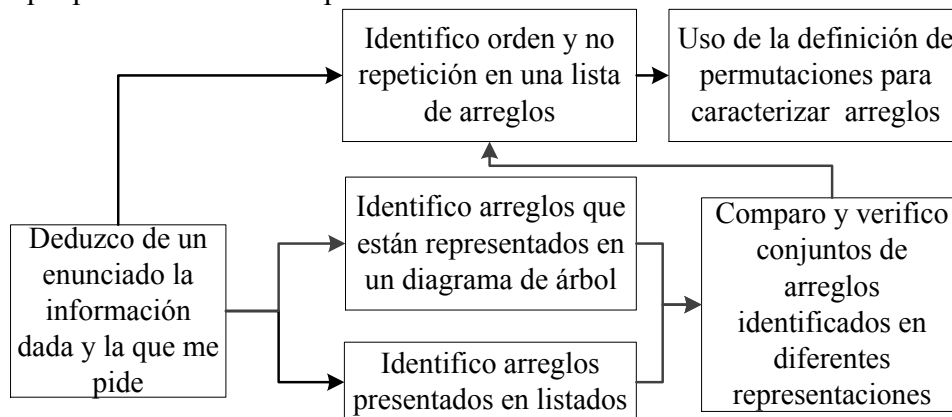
Identifico orden y no repetición en una lista de arreglos

Uso de la definición de permutaciones para caracterizar arreglos

Deduzco de un enunciado la información dada y la que me pide

Identifico arreglos que están representados en un diagrama de árbol

Identifico arreglos presentados en listados

Comparo y verifico conjuntos de arreglos identificados en diferentes representaciones